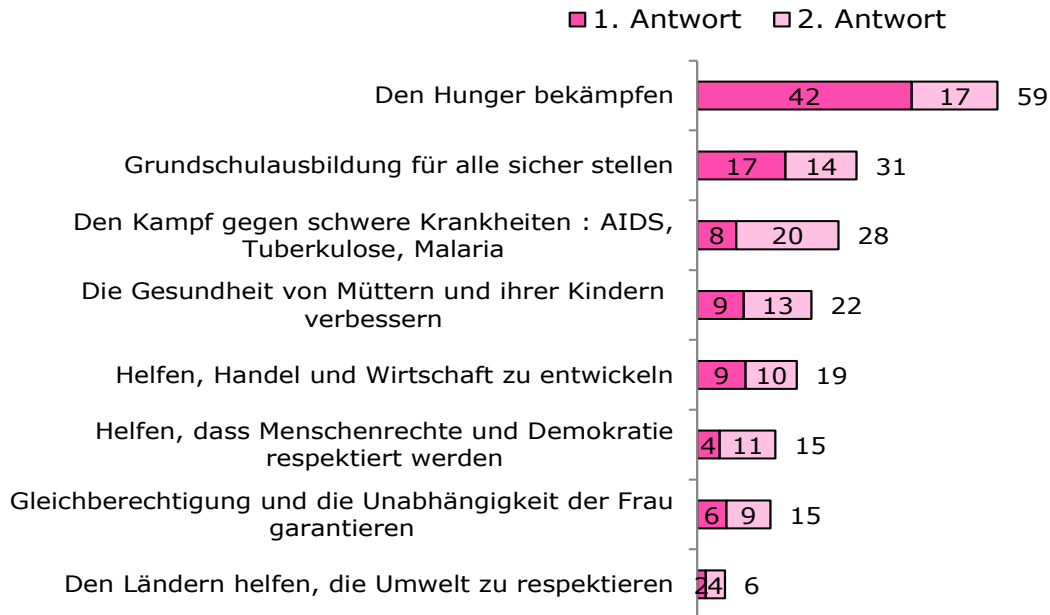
1. Antwort 2. Antwort

| | 1. Antwort | 2. Antwort | |
|---|---|---|---|
| Den Hunger bekämpfen | 42 | 17 | 59 |
| Grundschulausbildung für alle sicher stellen | 17 | 14 | 31 |
| Den Kampf gegen schwere Krankheiten : AIDS, Tuberkulose, Malaria | 8 | 20 | 28 |
| Die Gesundheit von Müttern und ihrer Kindern verbessern | 9 | 13 | 22 |
| Helfen, Handel und Wirtschaft zu entwickeln | 9 | 10 | 19 |
| Helfen, dass Menschenrechte und Demokratie respektiert werden | 4 | 11 | 15 |
| Gleichberechtigung und die Unabhängigkeit der Frau garantieren | 6 | 9 | 15 |
| Den Ländern helfen, die Umwelt zu respektieren | 2 | 4 | 6 |